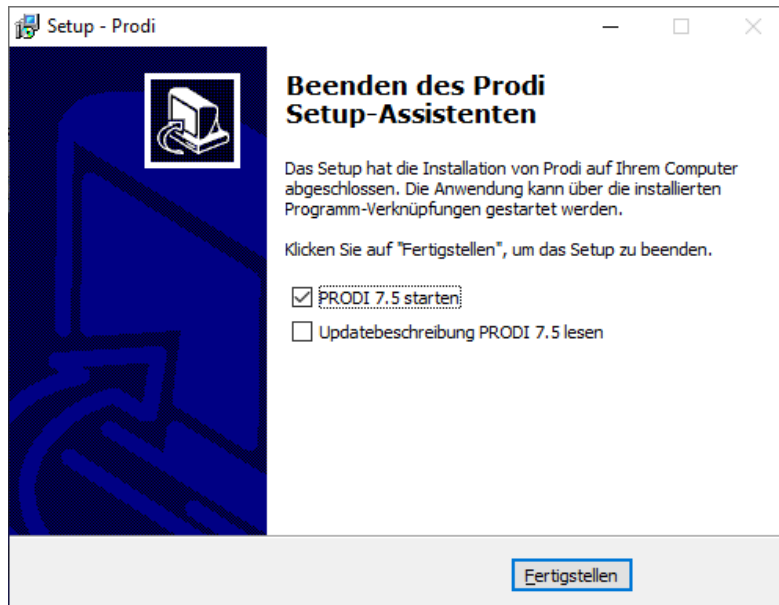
Setup - Prodi

Beenden des Prodi Setup-Assistenten

Das Setup hat die Installation von Prodi auf Ihrem Computer abgeschlossen. Die Anwendung kann über die installierten Programm-Verknüpfungen gestartet werden.

Klicken Sie auf "Fertigstellen", um das Setup zu beenden.

☑ PRODI 7.5 starten

☐ Updatebeschreibung PRODI 7.5 lesen

Fertigstellen